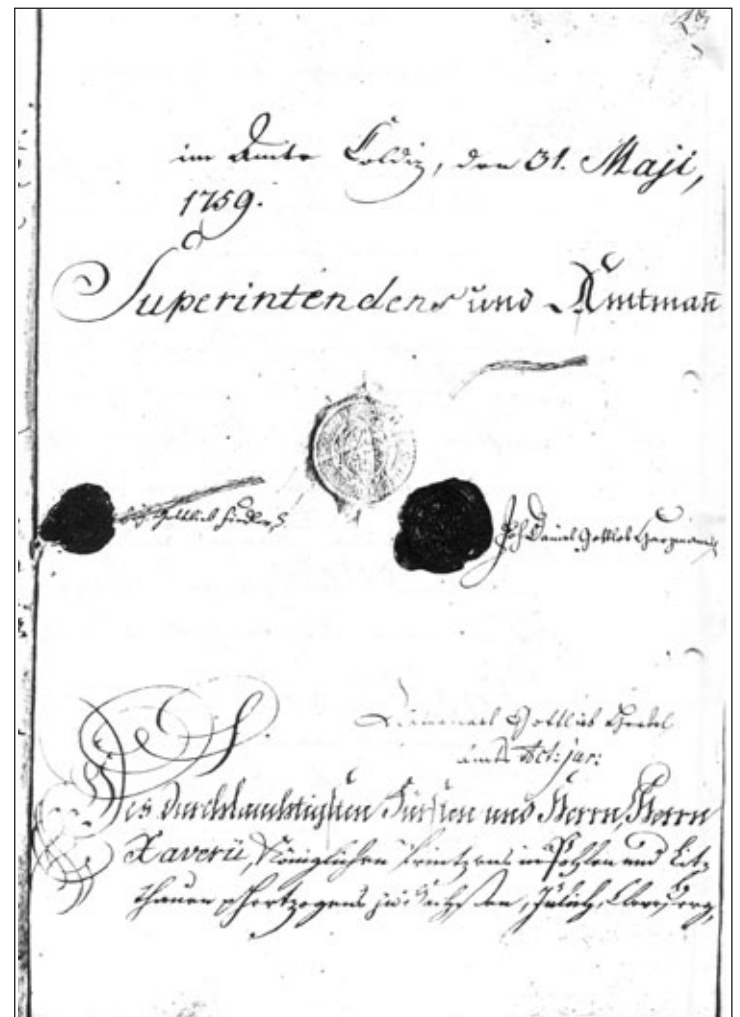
18

im Ambte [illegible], den 31. Maji, 1759.

Superintendens und Amtman

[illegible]

Joh. Daniel Gottlob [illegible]

D. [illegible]

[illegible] Gottlob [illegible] Ambt Actuar:

Des durchlauchtigsten Fürsten und Herrn, Herrn Xaverii, Königlichen Printzen in Pohlen und Lithauen, Hertzog zu Sachsen, Jülich, Cleve, Berg,